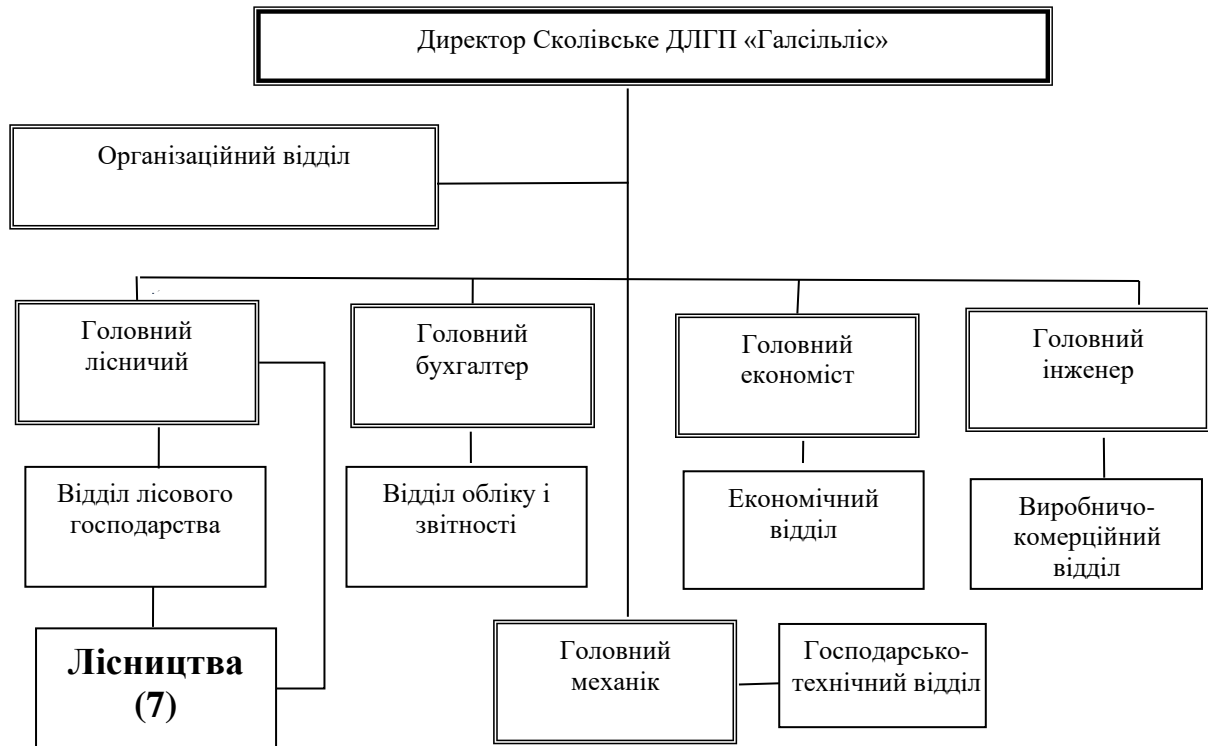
Директор Сколівське ДЛГП «Галсільліс»

Організаційний відділ

Головний лісничий

Головний бухгалтер

Головний економіст

Головний інженер

Відділ лісового господарства

Відділ обліку і звітності

Економічний відділ

Виробничо-комерційний відділ

Лісництва (7)

Головний механік

Господарсько-технічний відділ